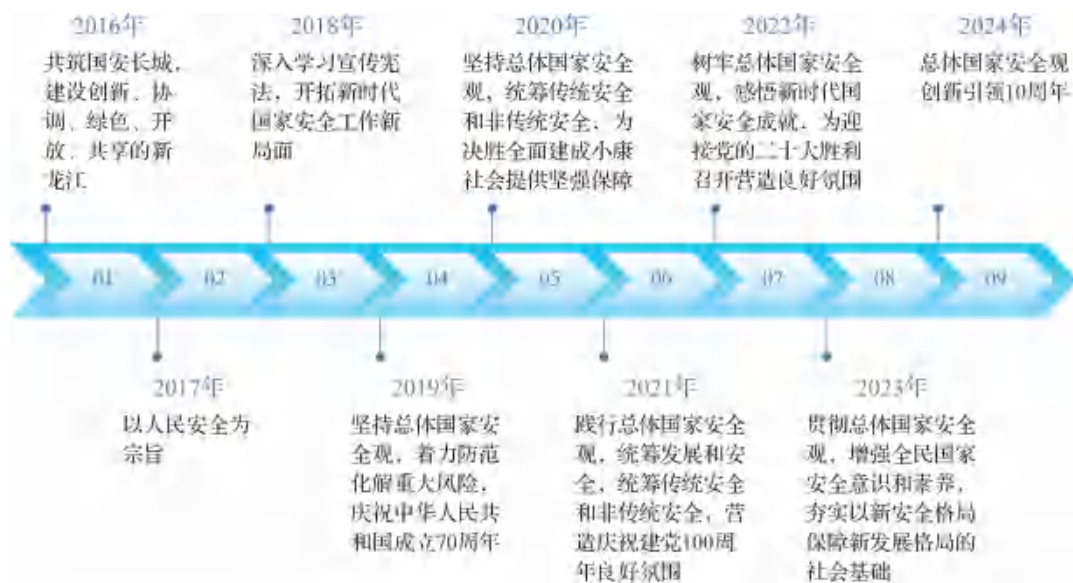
2016年
共筑国安长城，建设创新、协调、绿色、开放、共享的新龙江

2018年
深入学习宣传宪法，开拓新时代国家安全工作新局面

2020年
坚持总体国家安全观，统筹传统安全和非传统安全，为决胜全面建成小康社会提供坚强保障

2022年
树牢总体国家安全观，感悟新时代国家安全成就，为迎接党的二十大胜利召开营造良好氛围

2024年
总体国家安全观创新引领10周年

01
02
03
04
05
06
07
08
09

2017年
以人民安全为宗旨

2019年
坚持总体国家安全观，着力防范化解重大风险，庆祝中华人民共和国成立70周年

2021年
践行总体国家安全观，统筹发展和安全，统筹传统安全和非传统安全，营造庆祝建党100周年良好氛围

2023年
贯彻总体国家安全观，增强全民国家安全意识和素养，夯实以新安全格局保障新发展格局的社会基础